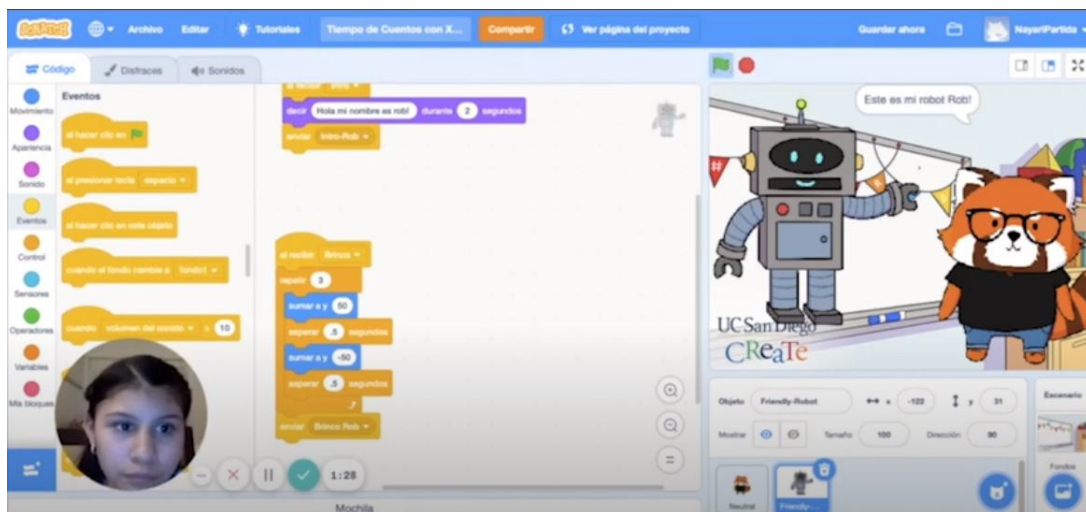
Scratch Archivo Editar Tutoriales Tiempo de Cuentos con X... Compartir Ver página del proyecto Guardar ahora NayariPartida

Código Disfraces Sonidos

Movimiento
Apariencia
Sonido
Eventos
Control
Sensores
Operadores
Variables
Mis bloques

Eventos

al hacer clic en
al presionar tecla espacio
al hacer clic en este objeto
cuando el fondo cambie a fondo1
cuando volumen del sonido > 10

decir Hola mi nombre es rob! durante 2 segundos
enviar Intro-Rob

al recibir Brinca
repetir 3
sumar a y 50
esperar .5 segundos
sumar a y -50
esperar .5 segundos
enviar Brinca Rob

1:28

Mochila

Este es mi robot Rob!

UC San Diego
CReaTe

Objeto Friendly-Robot x -122 y 31
Mostrar Tamaño 100 Dirección 90

Neutral Friendly-...

Escenario
Fondos